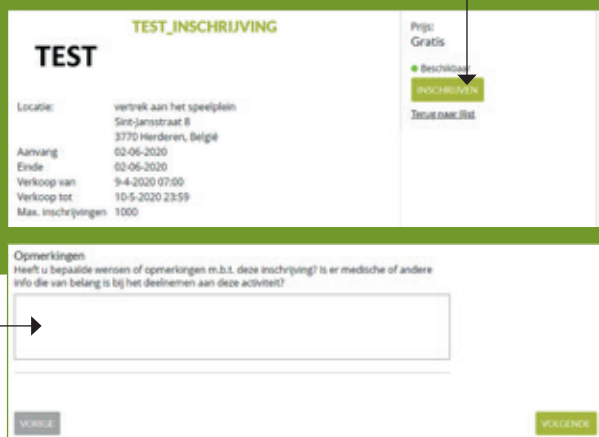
TEST_INSCHRIJVING

TEST

Locatie: vertrek aan het speelplein
Sint-Jansstraat 8
3770 Herderen, België

Aanvang 02-06-2020
Einde 02-06-2020
Verkoop van 9-4-2020 07:00
Verkoop tot 10-5-2020 23:59
Max. inschrijvingen 1000

Prijs:
Gratis

Beschikbaar

INSCHRIJVEN

Terug naar lijst

Opmerkingen
Heeft u bepaalde wensen of opmerkingen m.b.t. deze inschrijving? Is er medische of andere info die van belang is bij het deelnemen aan deze activiteit?

VORIGE

VOLGENDE